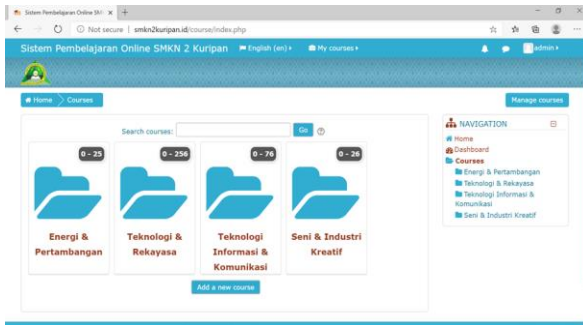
Sistem Pembelajaran Online SMK ×

Not secure | smkn2kuripan.id/course/index.php

Sistem Pembelajaran Online SMKN 2 Kuripan English (en) My courses admin

Home Courses

Manage courses

Search courses: Go

0 - 25
Energi & Pertambangan

0 - 256
Teknologi & Rekayasa

0 - 76
Teknologi Informasi & Komunikasi

0 - 26
Seni & Industri Kreatif

Add a new course

NAVIGATION
Home
Dashboard
Courses
Energi & Pertambangan
Teknologi & Rekayasa
Teknologi Informasi & Komunikasi
Seni & Industri Kreatif